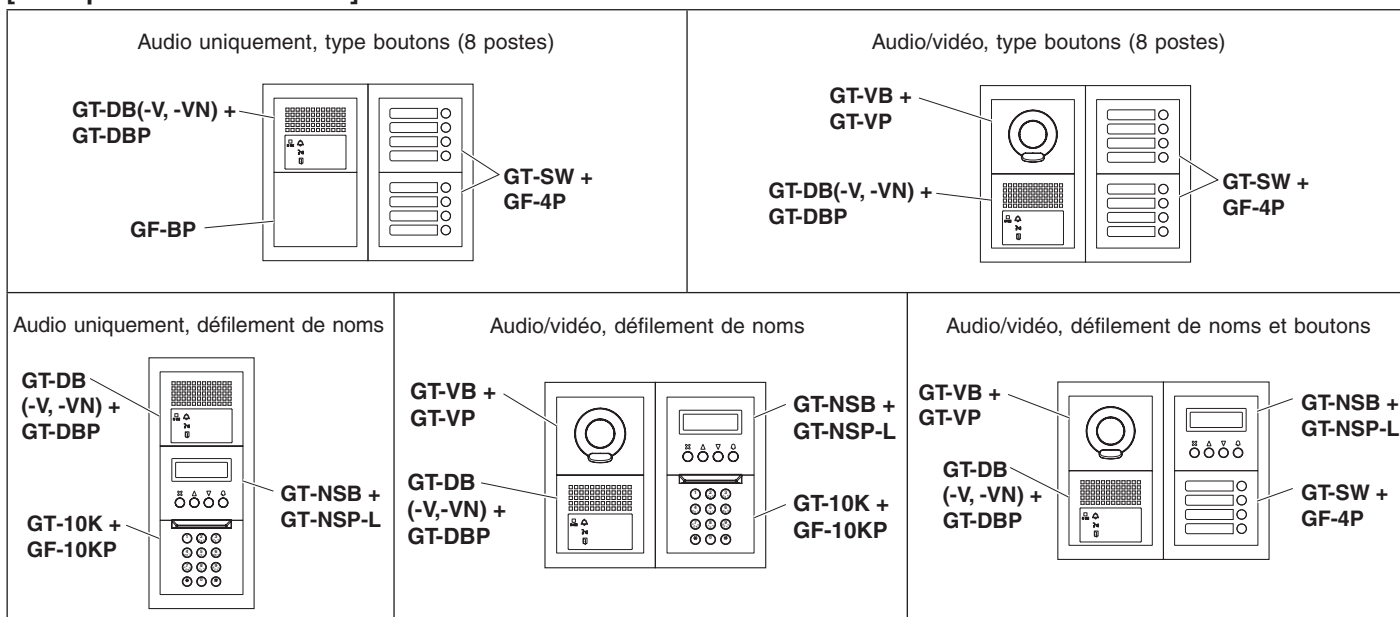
Audio uniquement, type boutons (8 postes)

GT-DB(-V, -VN) + GT-DBP

GF-BP

GT-SW + GF-4P

Audio/vidéo, type boutons (8 postes)

GT-VB + GT-VP

GT-DB(-V, -VN) + GT-DBP

GT-SW + GF-4P

Audio uniquement, défilement de noms

GT-DB (-V, -VN) + GT-DBP

GT-NSB + GT-NSP-L

GT-10K + GF-10KP

Audio/vidéo, défilement de noms

GT-VB + GT-VP

GT-DB (-V,-VN) + GT-DBP

GT-NSB + GT-NSP-L

GT-10K + GF-10KP

Audio/vidéo, défilement de noms et boutons

GT-VB + GT-VP

GT-DB (-V, -VN) + GT-DBP

GT-NSB + GT-NSP-L

GT-SW + GF-4P